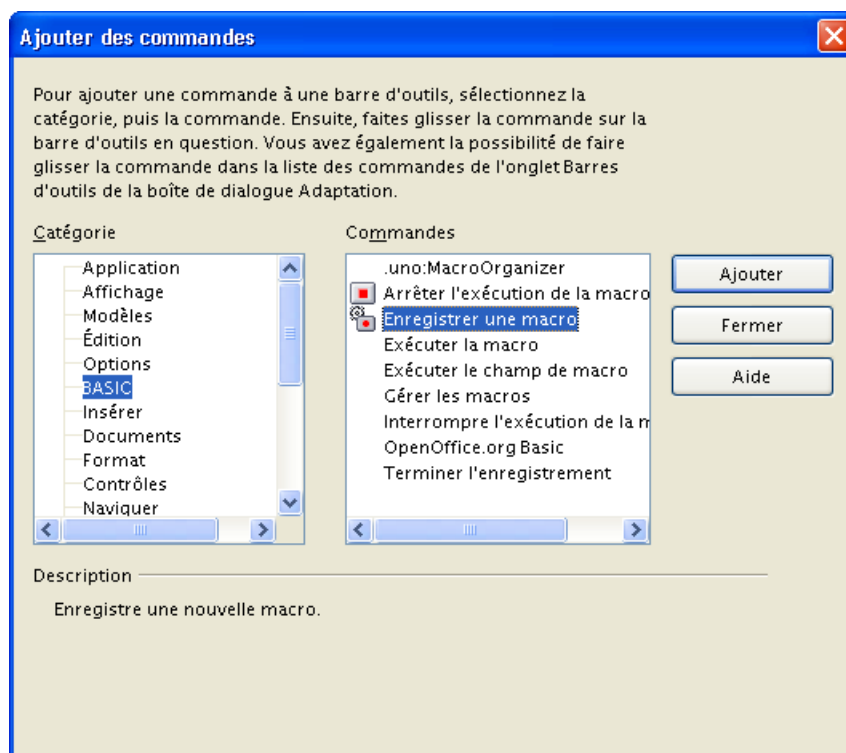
Ajouter des commandes

Pour ajouter une commande à une barre d'outils, sélectionnez la catégorie, puis la commande. Ensuite, faites glisser la commande sur la barre d'outils en question. Vous avez également la possibilité de faire glisser la commande dans la liste des commandes de l'onglet Barres d'outils de la boîte de dialogue Adaptation.

Catégorie

Application
Affichage
Modèles
Édition
Options
BASIC
Insérer
Documents
Format
Contrôles
Naviguer

Commandes

.uno:MacroOrganizer
Arrêter l'exécution de la macro
Enregistrer une macro
Exécuter la macro
Exécuter le champ de macro
Gérer les macros
Interrompre l'exécution de la m
OpenOffice.org Basic
Terminer l'enregistrement

Ajouter
Fermer
Aide

Description

Enregistre une nouvelle macro.